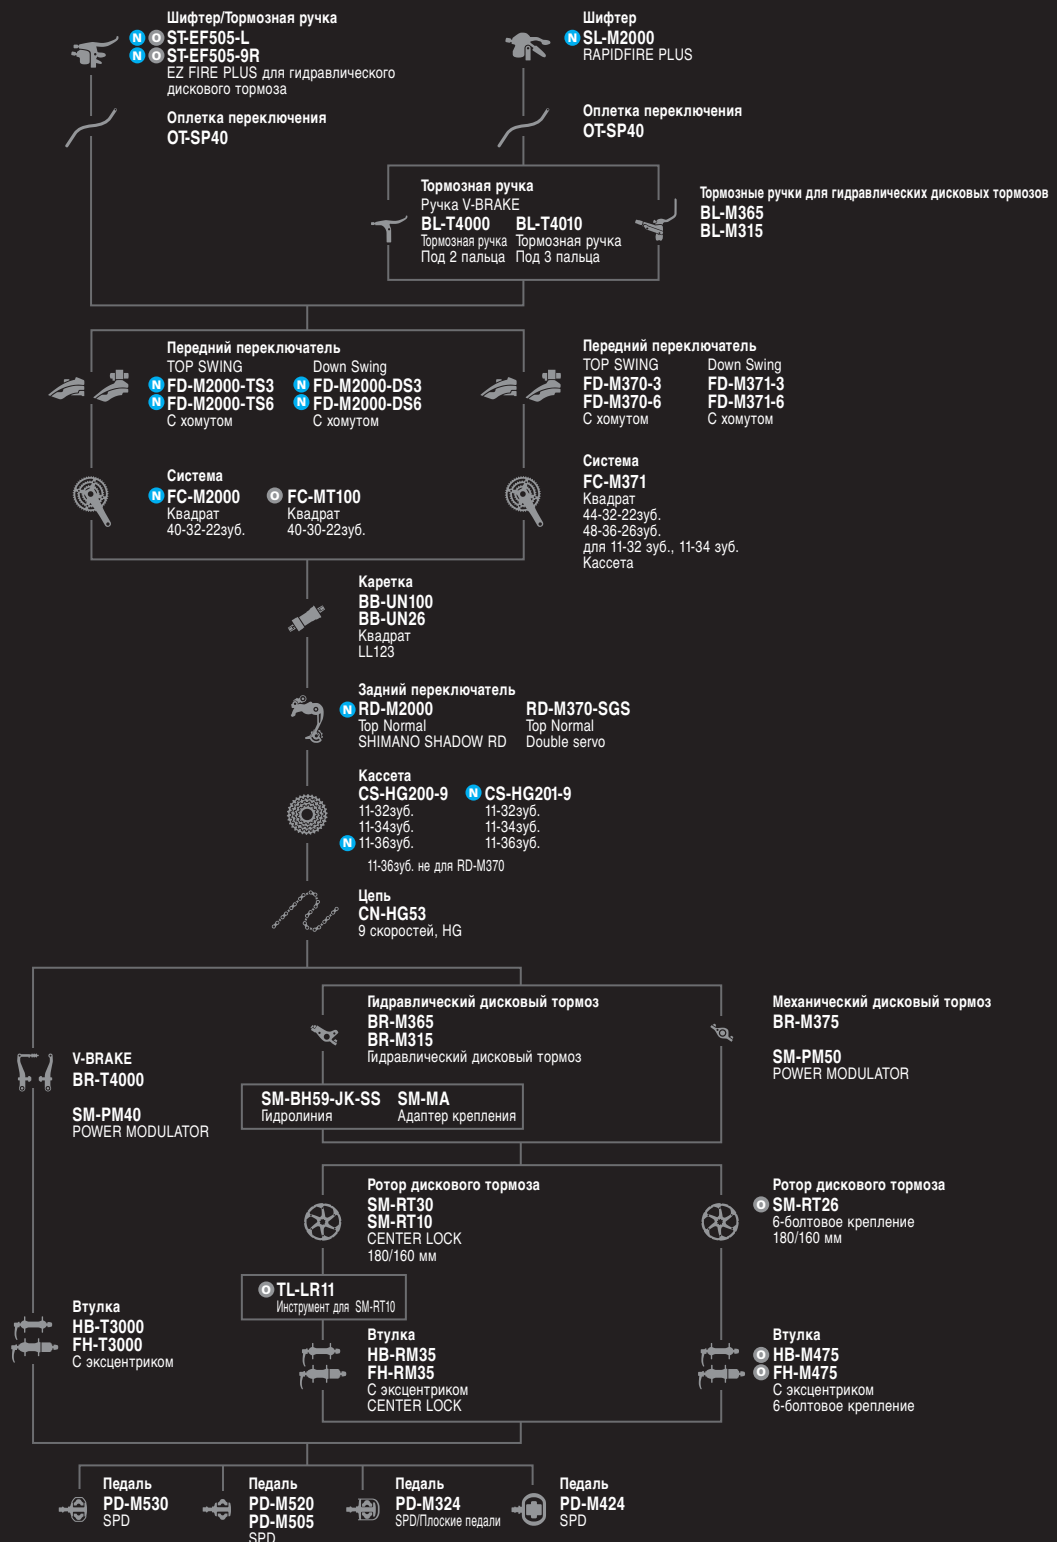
Шифтер/Тормозная ручка
N O ST-EF505-L
N O ST-EF505-9R
EZ FIRE PLUS для гидравлического дискового тормоза

Оплетка переключения
OT-SP40

Шифтер
N SL-M2000
RAPIDFIRE PLUS

Оплетка переключения
OT-SP40

Тормозная ручка
Ручка V-BRAKE
BL-T4000 BL-T4010
Тормозная ручка Под 2 пальца
Тормозная ручка Под 3 пальца

Тормозные ручки для гидравлических дисковых тормозов
BL-M365
BL-M315

Передний переключатель
TOP SWING
N FD-M2000-TS3
N FD-M2000-TS6
С хомутом
Down Swing
N FD-M2000-DS3
N FD-M2000-DS6
С хомутом

Передний переключатель
TOP SWING
FD-M370-3
FD-M370-6
С хомутом
Down Swing
FD-M371-3
FD-M371-6
С хомутом

Система
N FC-M2000
Квадрат
40-32-22зуб.
O FC-MT100
Квадрат
40-30-22зуб.

Система
FC-M371
Квадрат
44-32-22зуб.
48-36-26зуб.
для 11-32 зуб., 11-34 зуб.
Кассета

Каретка
BB-UN100
BB-UN26
Квадрат
LL123

Задний переключатель
N RD-M2000
Top Normal
SHIMANO SHADOW RD
RD-M370-SGS
Top Normal
Double servo

Кассета
CS-HG200-9
11-32зуб.
11-34зуб.
N 11-36зуб.
N CS-HG201-9
11-32зуб.
11-34зуб.
11-36зуб.
11-36зуб. не для RD-M370

Цепь
CN-HG53
9 скоростей, HG

Гидравлический дисковый тормоз
BR-M365
BR-M315
Гидравлический дисковый тормоз

Механический дисковый тормоз
BR-M375

SM-PM50
POWER MODULATOR

V-BRAKE
BR-T4000

SM-PM40
POWER MODULATOR

SM-BH59-JK-SS
Гидролиния
SM-MA
Адаптер крепления

Ротор дискового тормоза
SM-RT30
SM-RT10
CENTER LOCK
180/160 мм

Ротор дискового тормоза
O SM-RT26
6-болтовое крепление
180/160 мм

O TL-LR11
Инструмент для SM-RT10

Втулка
HB-T3000
FH-T3000
С эксцентриком

Втулка
HB-RM35
FH-RM35
С эксцентриком
CENTER LOCK

Втулка
O HB-M475
O FH-M475
С эксцентриком
6-болтовое крепление

Педаль
PD-M530
SPD

Педаль
PD-M520
PD-M505
SPD

Педаль
PD-M324
SPD/Плоские педали

Педаль
PD-M424
SPD